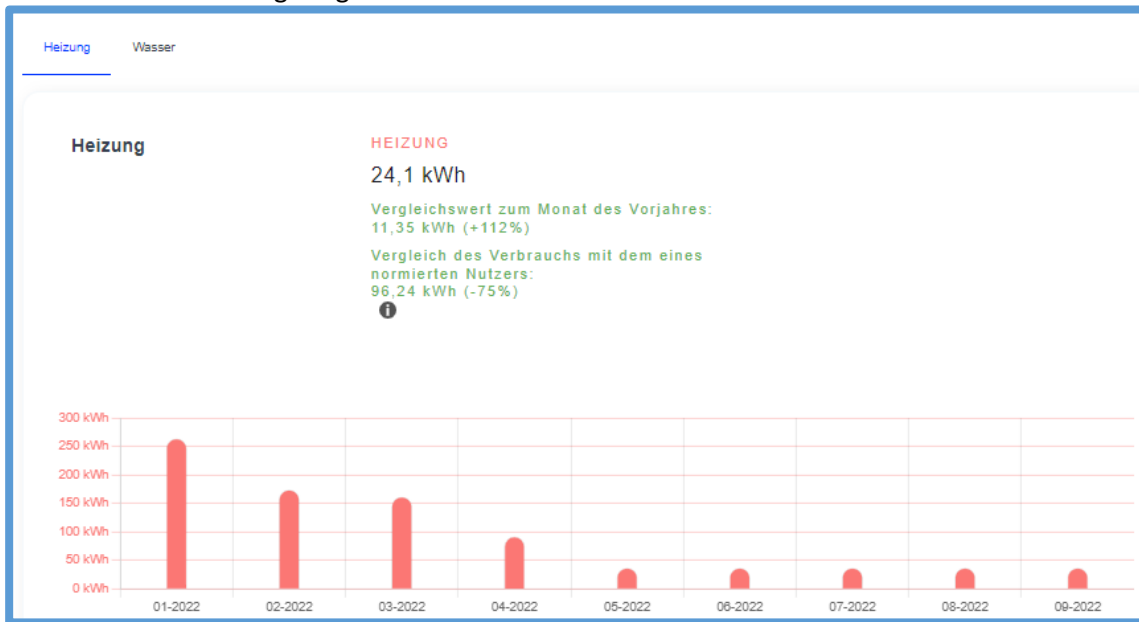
Heizung Wasser

Heizung

HEIZUNG

24,1 kWh

Vergleichswert zum Monat des Vorjahres: 11,35 kWh (+112%)

Vergleich des Verbrauchs mit dem eines normierten Nutzers: 96,24 kWh (-75%)

300 kWh
250 kWh
200 kWh
150 kWh
100 kWh
50 kWh
0 kWh

01-2022 02-2022 03-2022 04-2022 05-2022 06-2022 07-2022 08-2022 09-2022